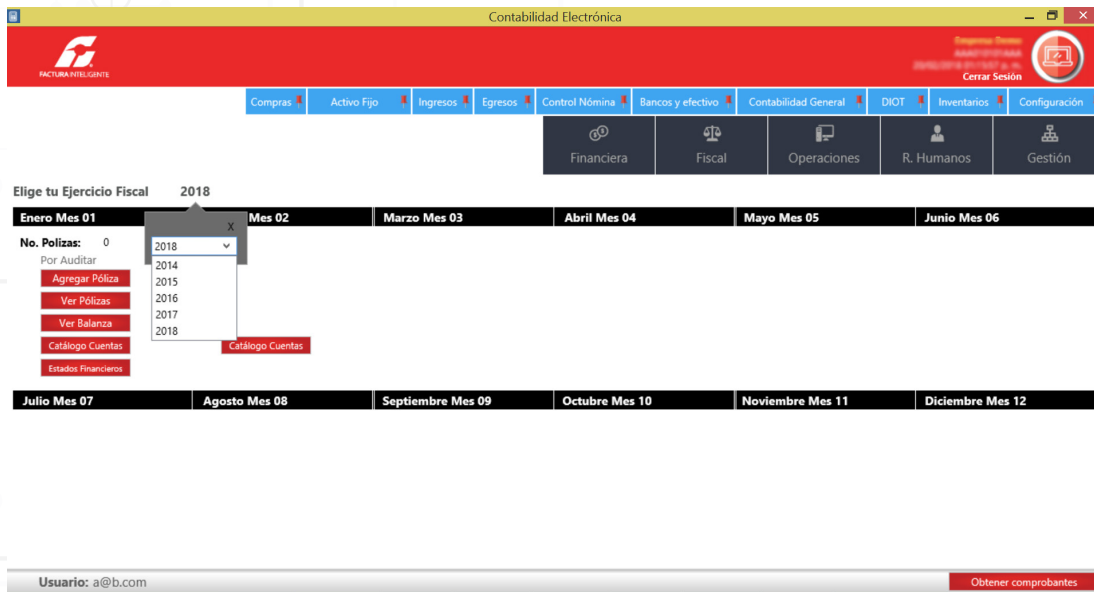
Contabilidad Electrónica

FACTURA INTELIGENTE

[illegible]
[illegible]
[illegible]
Cerrar Sesión

Compras
Activo Fijo
Ingresos
Egresos
Control Nómina
Bancos y efectivo
Contabilidad General
DIOT
Inventarios
Configuración

Financiera
Fiscal
Operaciones
R. Humanos
Gestión

Elige tu Ejercicio Fiscal 2018

X

| Enero Mes 01 | Mes 02 | Marzo Mes 03 | Abril Mes 04 | Mayo Mes 05 | Junio Mes 06 |
|---|---|---|---|---|---|

No. Polizas: 0
Por Auditar
Agregar Póliza
Ver Pólizas
Ver Balanza
Catálogo Cuentas
Estados Financieros

2018
2014
2015
2016
2017
2018

Catálogo Cuentas

| Julio Mes 07 | Agosto Mes 08 | Septiembre Mes 09 | Octubre Mes 10 | Noviembre Mes 11 | Diciembre Mes 12 |
|---|---|---|---|---|---|

Usuario: a@b.com
Obtener comprobantes